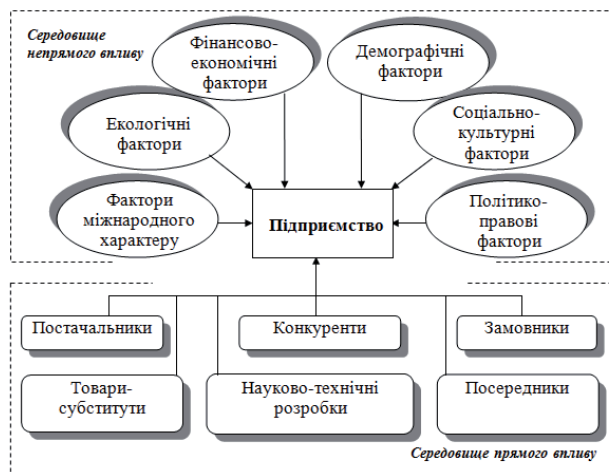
Середовище непрямого впливу

Фінансово-економічні фактори

Демографічні фактори

Екологічні фактори

Соціально-культурні фактори

Фактори міжнародного характеру

Підприємство

Політико-правові фактори

Постачальники

Конкуренти

Замовники

Товари-субститути

Науково-технічні розробки

Посередники

Середовище прямого впливу